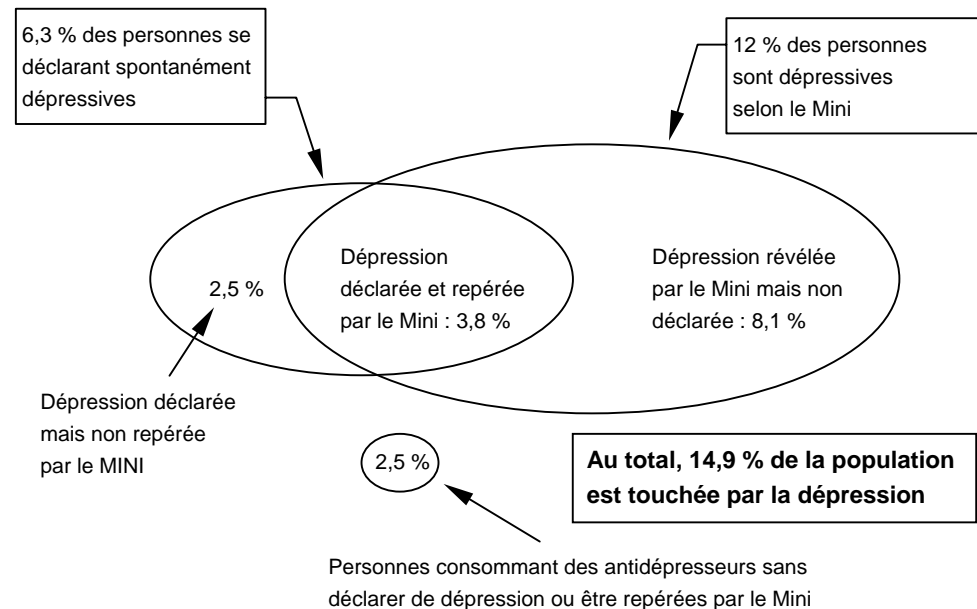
6,3 % des personnes se déclarant spontanément dépressives

12 % des personnes sont dépressives selon le Mini

2,5 %

Dépression déclarée et repérée par le Mini : 3,8 %

Dépression révélée par le Mini mais non déclarée : 8,1 %

Dépression déclarée mais non repérée par le MINI

2,5 %

**Au total, 14,9 % de la population est touchée par la dépression**

Personnes consommant des antidépresseurs sans déclarer de dépression ou être repérées par le Mini